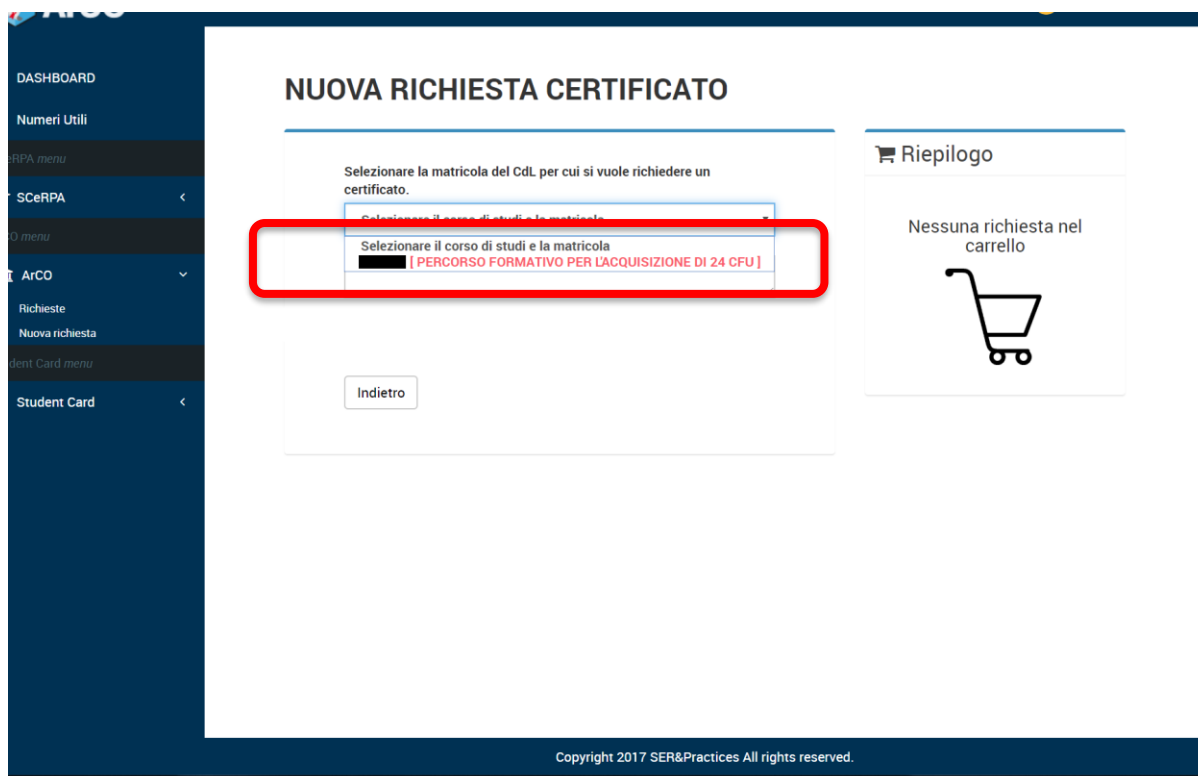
ArCO

DASHBOARD

Numeri Utili

eRPA menu

SCeRPA

O menu

ArCO

Richieste

Nuova richiesta

dent Card menu

Student Card

NUOVA RICHIESTA CERTIFICATO

Selezionare la matricola del CdL per cui si vuole richiedere un certificato.

Selezionare il corso di studi e la matricola

Selezionare il corso di studi e la matricola

[ PERCORSO FORMATIVO PER L'ACQUISIZIONE DI 24 CFU ]

Indietro

Riepilogo

Nessuna richiesta nel carrello

Copyright 2017 SER&Practices All rights reserved.